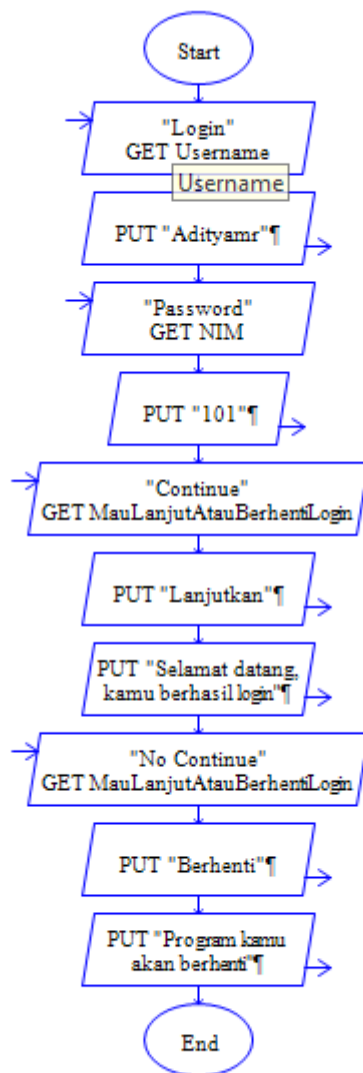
Start

"Login"
GET Username

Username

PUT "Adityamr"¶

"Password"
GET NIM

PUT "101"¶

"Continue"
GET MauLanjutAtauBerhentiLogin

PUT "Lanjutkan"¶

PUT "Selamat datang, kamu berhasil login"¶

"No Continue"
GET MauLanjutAtauBerhentiLogin

PUT "Berhenti"¶

PUT "Program kamu akan berhenti"¶

End